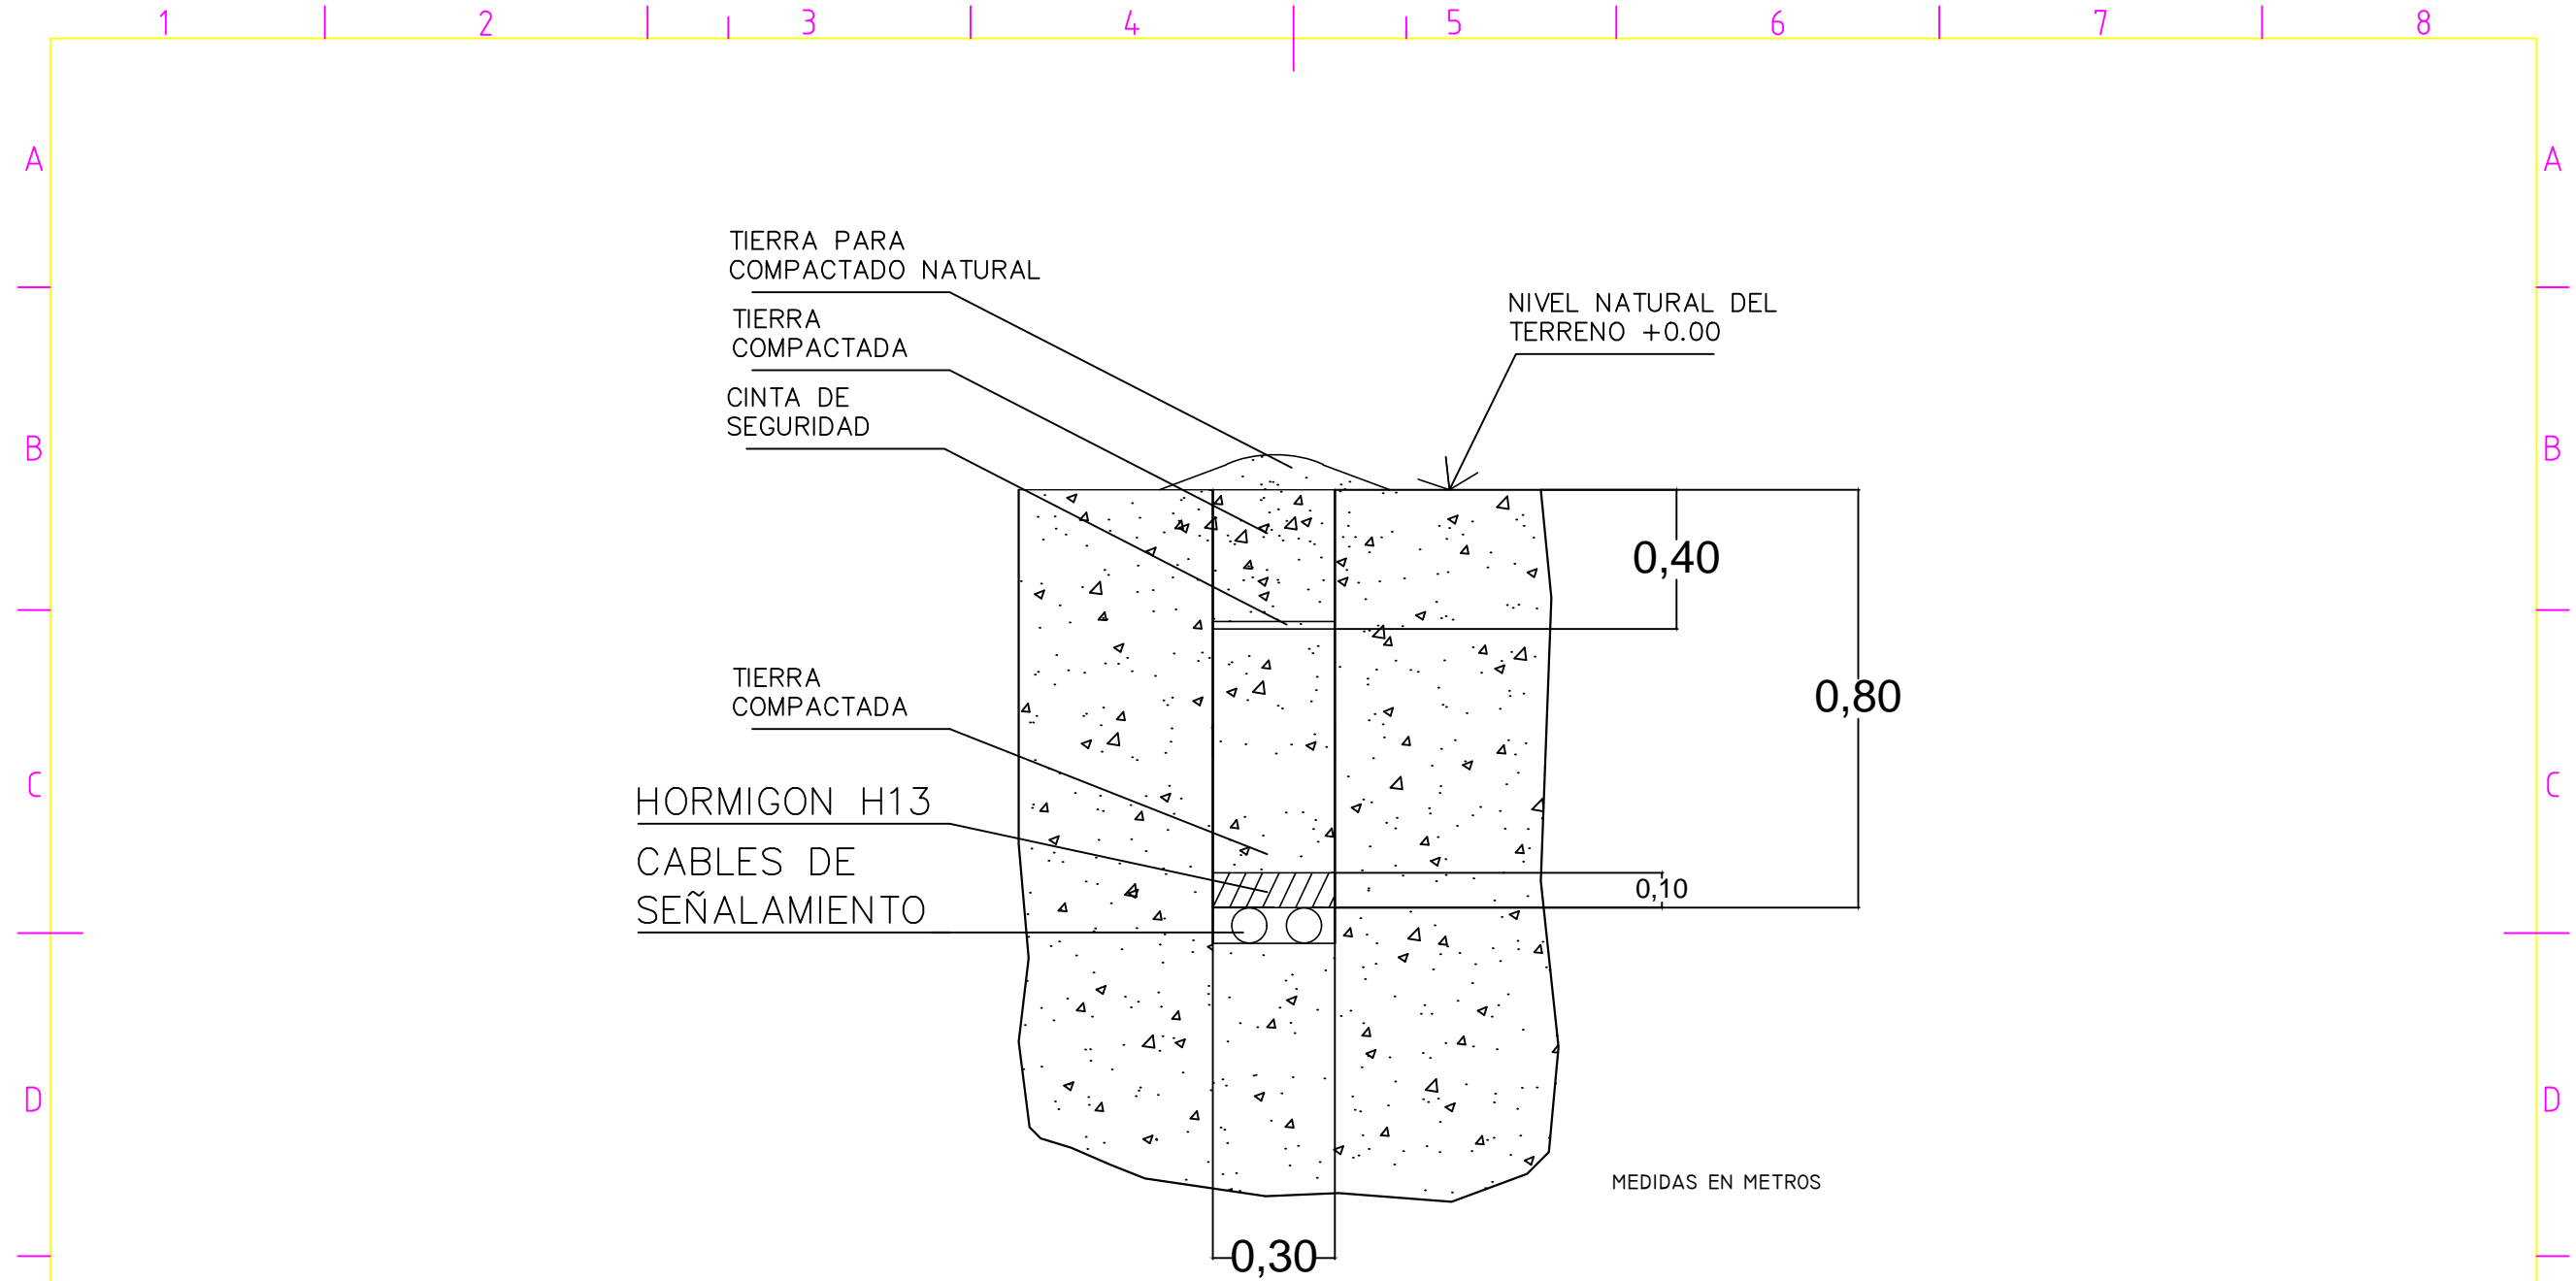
1 2 3 4 5 6 7 8

A
B
C
D

A
B
C
D

TIERRA PARA
COMPACTADO NATURAL

TIERRA
COMPACTADA

CINTA DE
SEGURIDAD

NIVEL NATURAL DEL
TERRENO +0.00

0,40

0,80

TIERRA
COMPACTADA

HORMIGON H13

CABLES DE
SEÑALAMIENTO

0,10

MEDIDAS EN METROS

0,30